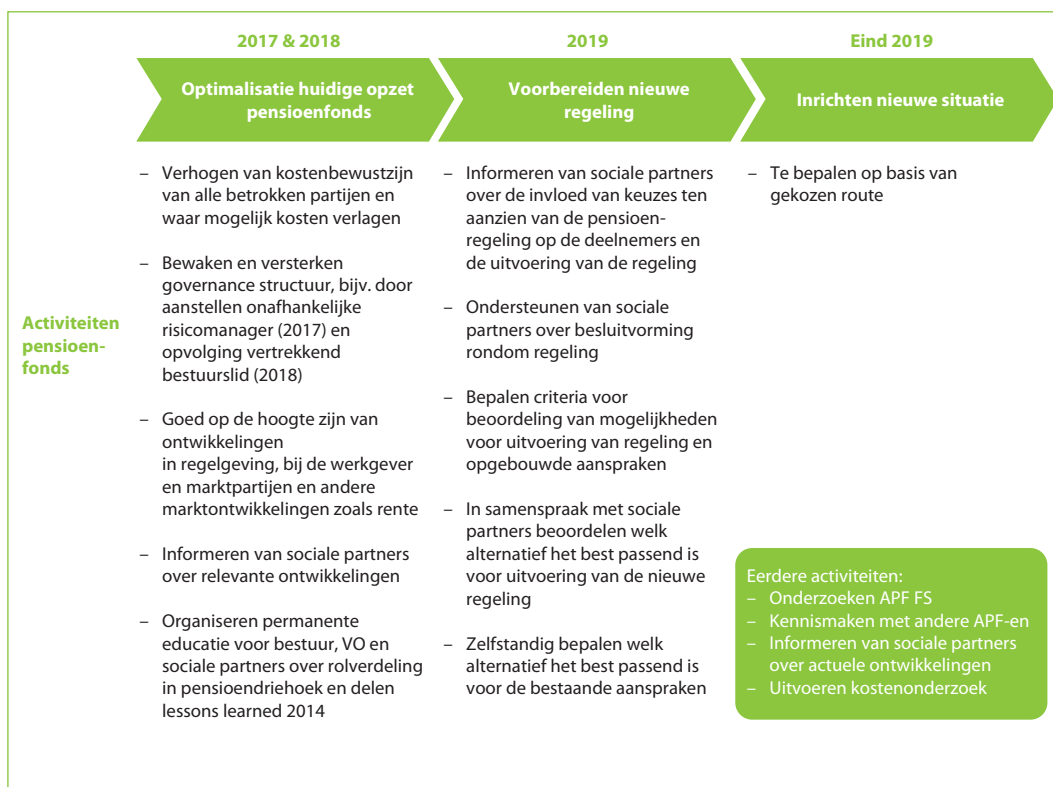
2017 & 2018

Optimalisatie huidige opzet pensioenfonds

2019

Voorbereiden nieuwe regeling

Eind 2019

Inrichten nieuwe situatie

Activiteiten pensioenfonds

– Verhogen van kostenbewustzijn van alle betrokken partijen en waar mogelijk kosten verlagen

– Bewaken en versterken governance structuur, bijv. door aanstellen onafhankelijke risicomanager (2017) en opvolging vertrekkend bestuurslid (2018)

– Goed op de hoogte zijn van ontwikkelingen in regelgeving, bij de werkgever en marktpartijen en andere marktontwikkelingen zoals rente

– Informeren van sociale partners over relevante ontwikkelingen

– Organiseren permanente educatie voor bestuur, VO en sociale partners over rolverdeling in pensioendriehoek en delen lessons learned 2014

– Informeren van sociale partners over de invloed van keuzes ten aanzien van de pensioenregeling op de deelnemers en de uitvoering van de regeling

– Ondersteunen van sociale partners over besluitvorming rondom regeling

– Bepalen criteria voor beoordeling van mogelijkheden voor uitvoering van regeling en opgebouwde aanspraken

– In samenspraak met sociale partners beoordelen welk alternatief het best passend is voor uitvoering van de nieuwe regeling

– Zelfstandig bepalen welk alternatief het best passend is voor de bestaande aanspraken

– Te bepalen op basis van gekozen route

Eerdere activiteiten:
– Onderzoeken APF FS
– Kennismaken met andere APF-en
– Informeren van sociale partners over actuele ontwikkelingen
– Uitvoeren kostenonderzoek